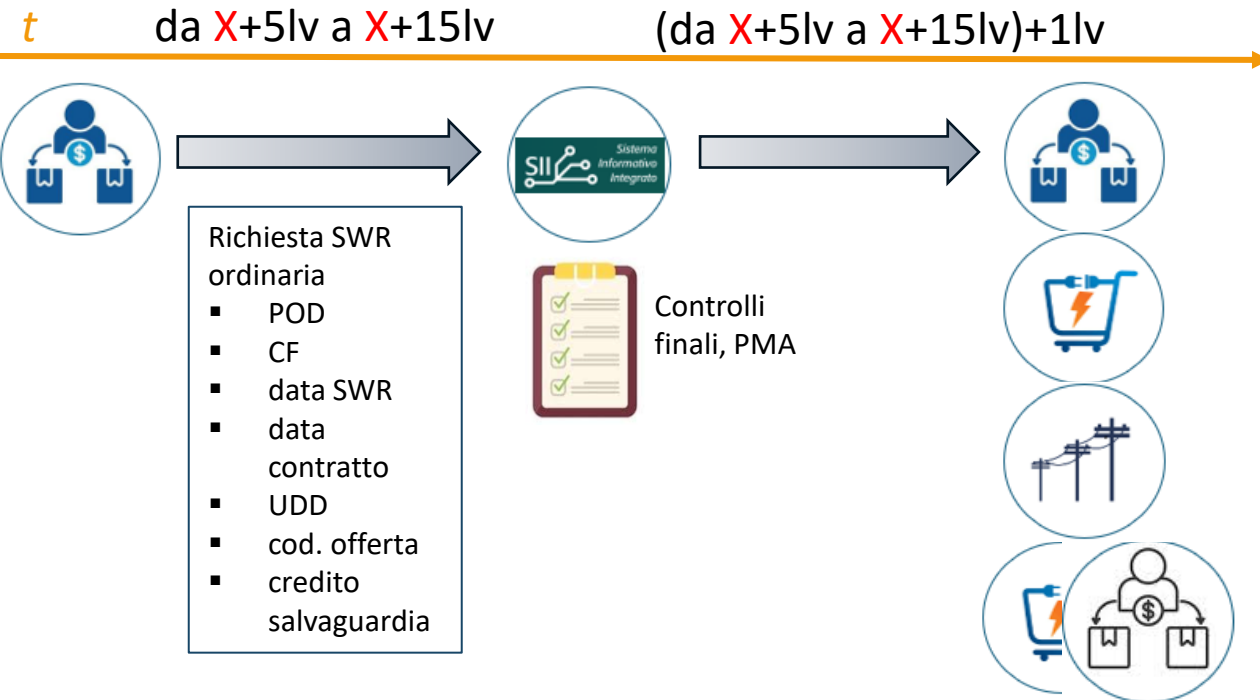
t da X+5lv a X+15lv (da X+5lv a X+15lv)+1lv

SII Sistema Informativo Integrato

Richiesta SWR ordinaria
- POD
- CF
- data SWR
- data contratto
- UDD
- cod. offerta
- credito salvaguardia

Controlli finali, PMA